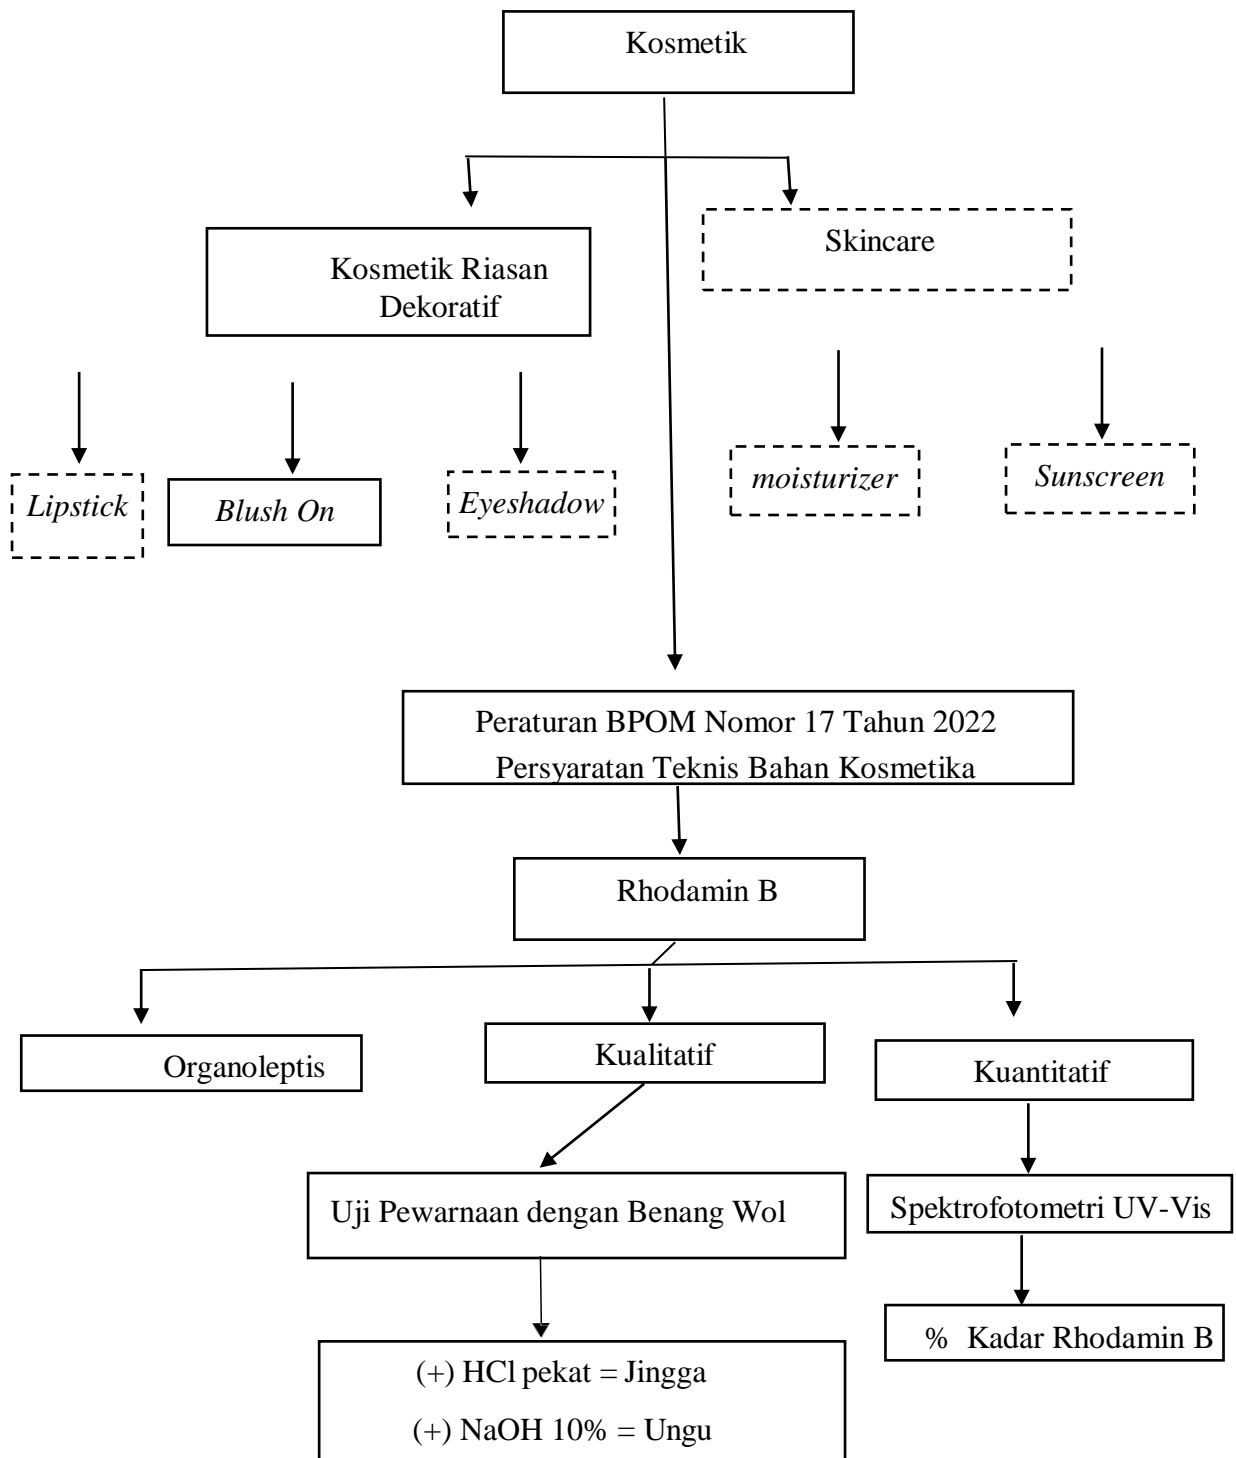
Kosmetik

Kosmetik Riasan Dekoratif

Skincare

Lipstick

Blush On

Eyeshadow

moisturizer

Sunscreen

Peraturan BPOM Nomor 17 Tahun 2022
Persyaratan Teknis Bahan Kosmetika

Rhodamin B

Organoleptis

Kualitatif

Kuantitatif

Uji Pewarnaan dengan Benang Wol

Spektrofotometri UV-Vis

% Kadar Rhodamin B

(+) HCl pekat = Jingga
(+) NaOH 10% = Ungu